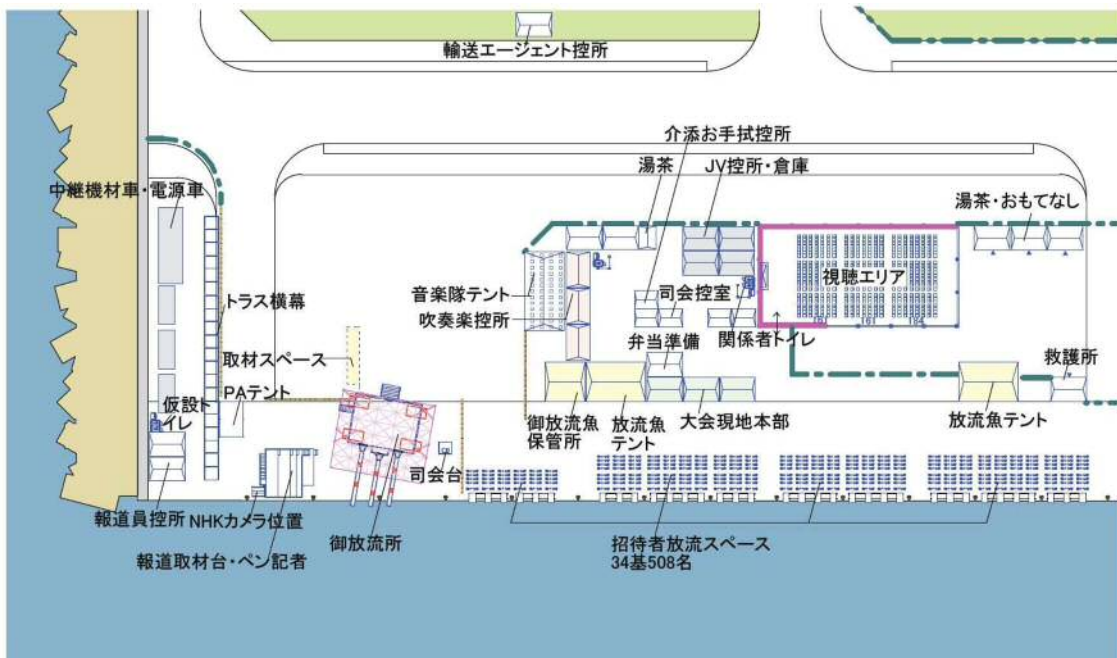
輸送エージェント控所

介添お手拭控所

湯茶

JV控所・倉庫

湯茶・おもてなし

中継機材車・電源車

視聴エリア

音楽隊テント

吹奏楽控所

司会控室

関係者トイレ

トラス横幕

弁当準備

取材スペース

救護所

PAテント

仮設トイレ

御放流魚保管所

放流魚テント

大会現地本部

放流魚テント

司会台

報道員控所

NHKカメラ位置

御放流所

招待者放流スペース
34基508名

報道取材台・ペン記者